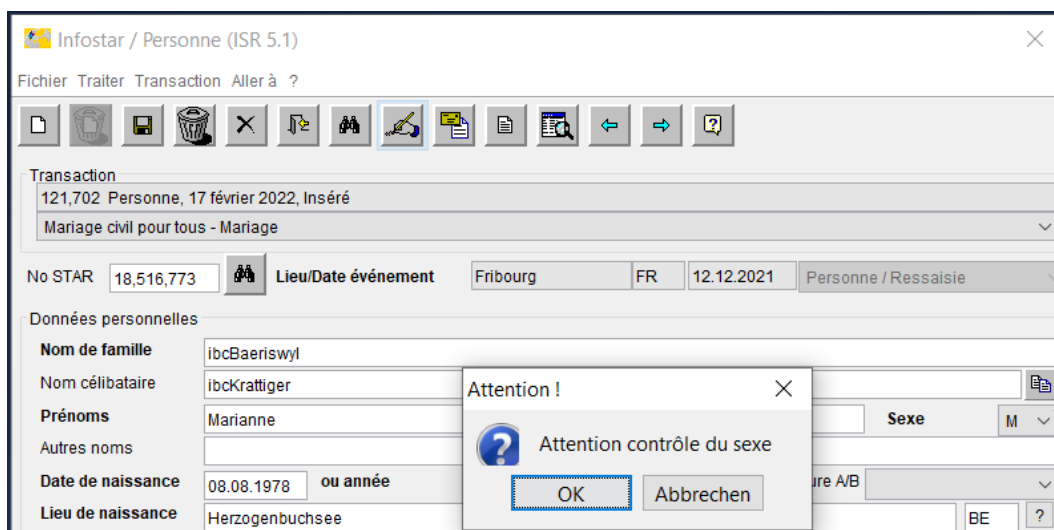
Infostar / Personne (ISR 5.1)

Fichier Traiter Transaction Aller à ?

Transaction
121,702 Personne, 17 février 2022, Inséré
Mariage civil pour tous - Mariage

No STAR 18,516,773 Lieu/Date événement Fribourg FR 12.12.2021 Personne / Ressaisie

Données personnelles
Nom de famille ibcBaeriswyl
Nom célibataire ibcKrattiger
Prénoms Marianne
Sexe M
Autres noms
Date de naissance 08.08.1978 ou année
ure A/B
Lieu de naissance Herzogenbuchsee
BE ?

Attention !
Attention contrôle du sexe
OK Abbrechen